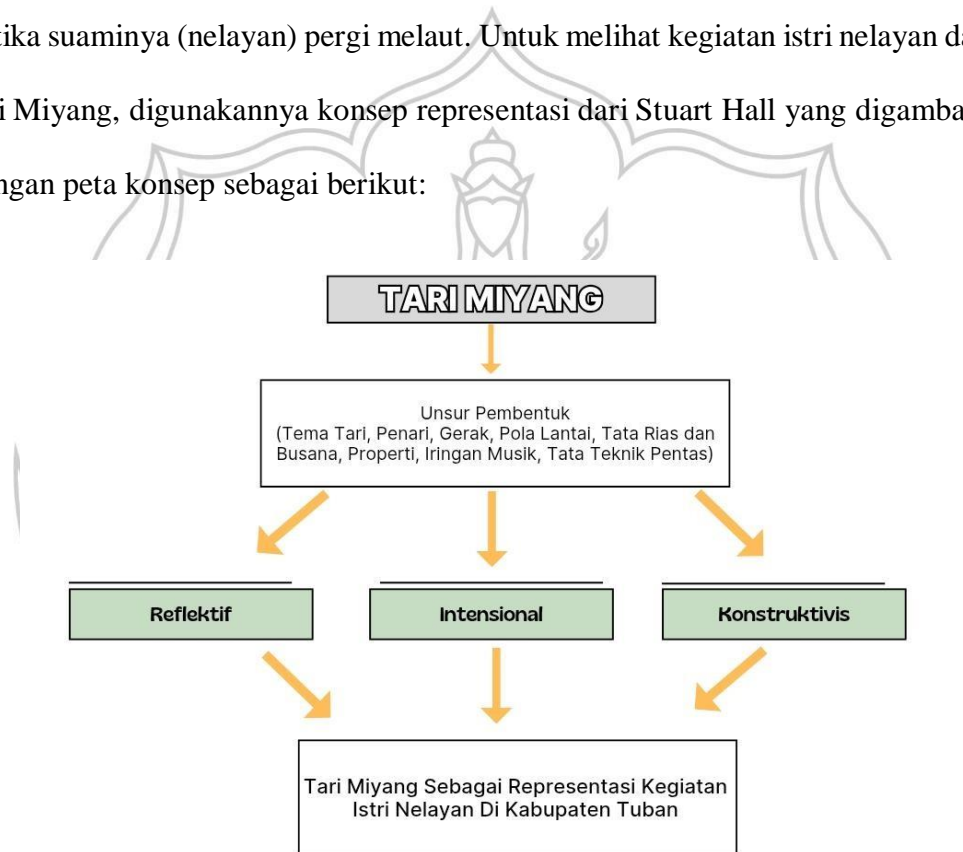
ika suaminya (nelayan) pergi melaut. Untuk melihat kegiatan istri nelayan da i Miyang, digunakannya konsep representasi dari Stuart Hall yang digamba ngan peta konsep sebagai berikut:

TARI MIYANG

Unsur Pembentuk
(Tema Tari, Penari, Gerak, Pola Lantai, Tata Rias dan Busana, Properti, Iringan Musik, Tata Teknik Pentas)

Reflektif

Intensional

Konstruktivis

Tari Miyang Sebagai Representasi Kegiatan Istri Nelayan Di Kabupaten Tuban